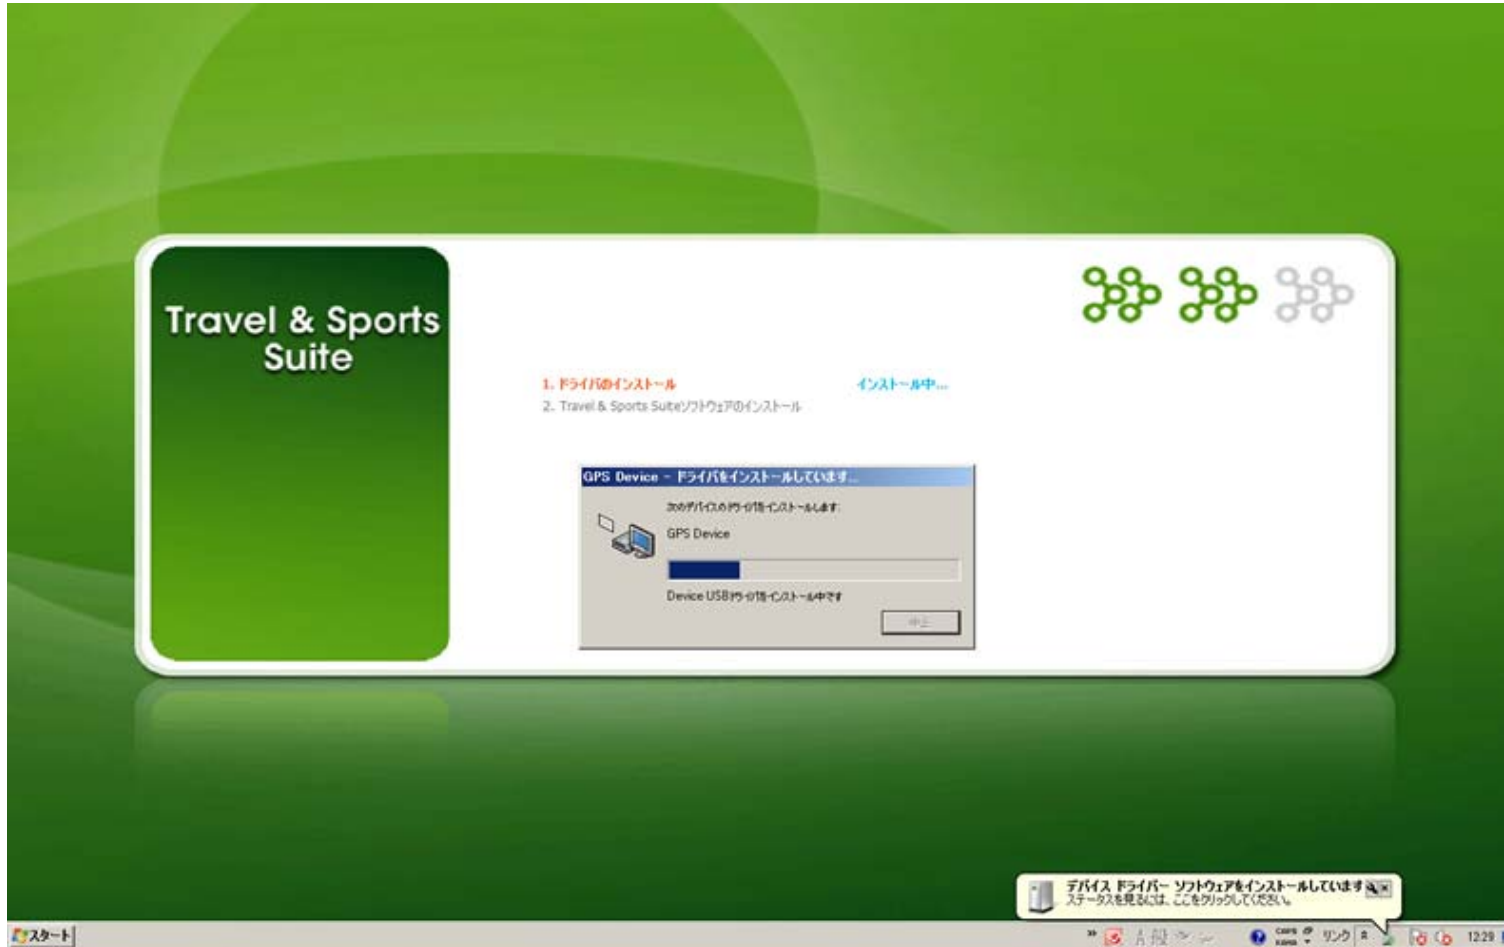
Travel & Sports Suite

1. ドライバのインストール
インストール中...
2. Travel & Sports Suiteソフトウェアのインストール

GPS Device - ドライバをインストールしています...
次のデバイスのドライバをインストールします:
GPS Device
Device USBドライバをインストール中です
中止

デバイス ドライバー ソフトウェアをインストールしています
ステータスを見るには、ここをクリックしてください。

スタート
リンク
12:29